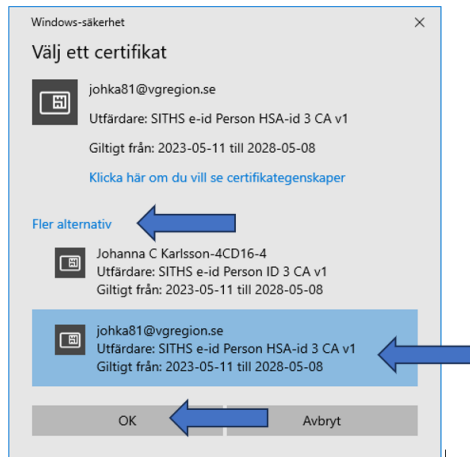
Windows-säkerhet

×

Välj ett certifikat

johka81@vgregion.se

Utfärdare: SITHS e-id Person HSA-id 3 CA v1

Giltigt från: 2023-05-11 till 2028-05-08

Klicka här om du vill se certifikategenskaper

Fler alternativ

Johanna C Karlsson-4CD16-4
Utfärdare: SITHS e-id Person ID 3 CA v1
Giltigt från: 2023-05-11 till 2028-05-08

johka81@vgregion.se
Utfärdare: SITHS e-id Person HSA-id 3 CA v1
Giltigt från: 2023-05-11 till 2028-05-08

OK

Avbryt